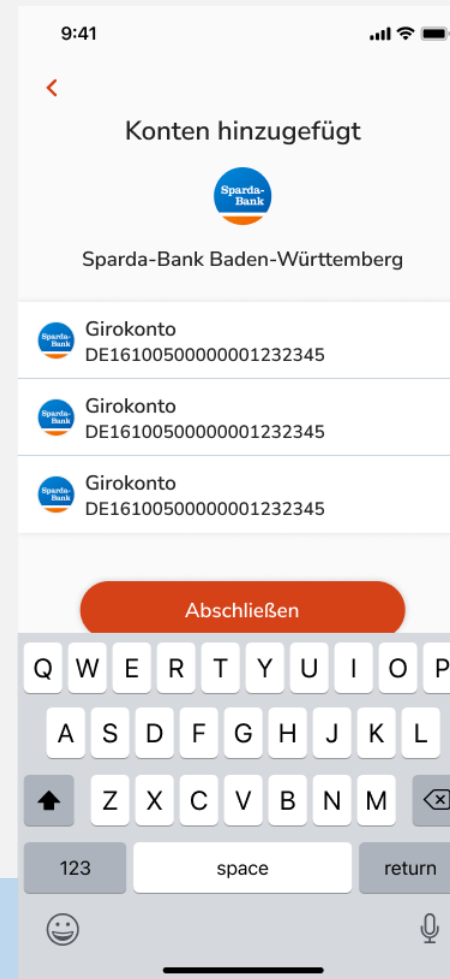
9:41

<

Konten hinzugefügt

Sparda-Bank

Sparda-Bank Baden-Württemberg

Sparda-Bank
Girokonto
DE16100500000001232345

Sparda-Bank
Girokonto
DE16100500000001232345

Sparda-Bank
Girokonto
DE16100500000001232345

Abschließen

Q W E R T Y U I O P
A S D F G H J K L
Z X C V B N M
123 space return